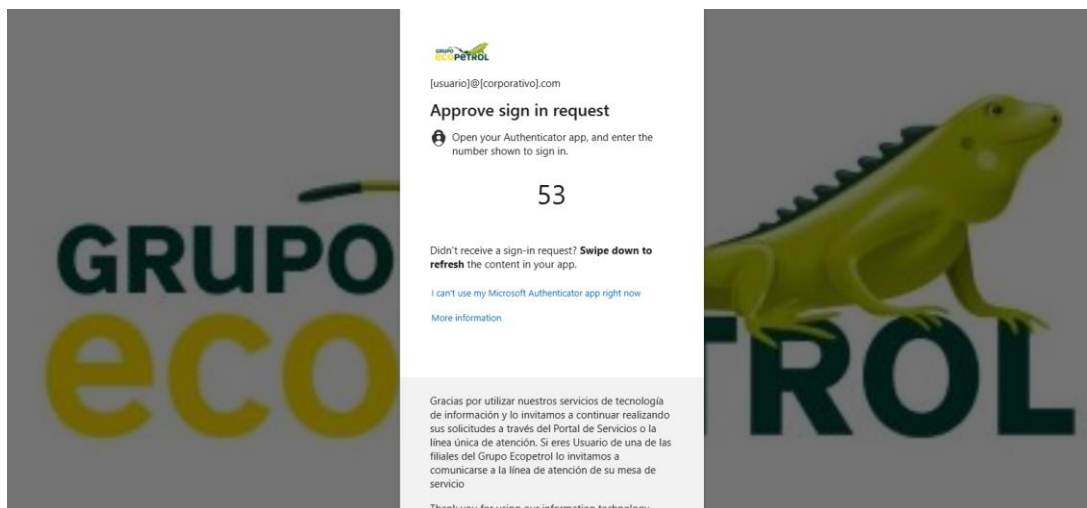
GRUPO ECOPETROL

[usuario]@[corporativo].com

Approve sign in request

Open your Authenticator app, and enter the number shown to sign in.

53

Didn't receive a sign-in request? **Swipe down to refresh** the content in your app.

I can't use my Microsoft Authenticator app right now

More information

Gracias por utilizar nuestros servicios de tecnología de información y lo invitamos a continuar realizando sus solicitudes a través del Portal de Servicios o la línea única de atención. Si eres Usuario de una de las filiales del Grupo Ecopetrol lo invitamos a comunicarse a la línea de atención de su mesa de servicio

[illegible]

GRUPO
ECO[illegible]TROL